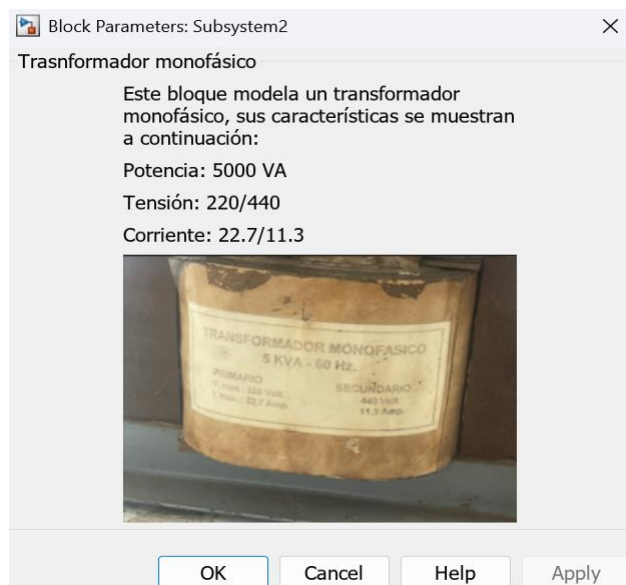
Block Parameters: Subsystem2

Trasnformador monofásico

Este bloque modela un transformador monofásico, sus características se muestran a continuación:

Potencia: 5000 VA

Tensión: 220/440

Corriente: 22.7/11.3

TRANSFORMADOR MONOFASICO
5 KVA - 60 Hz.
PRIMARIO
V. max. 220 Volt.
I. max. 22.7 Amp.
SECUNDARIO
440 Volt.
11.3 Amp.

OK Cancel Help Apply